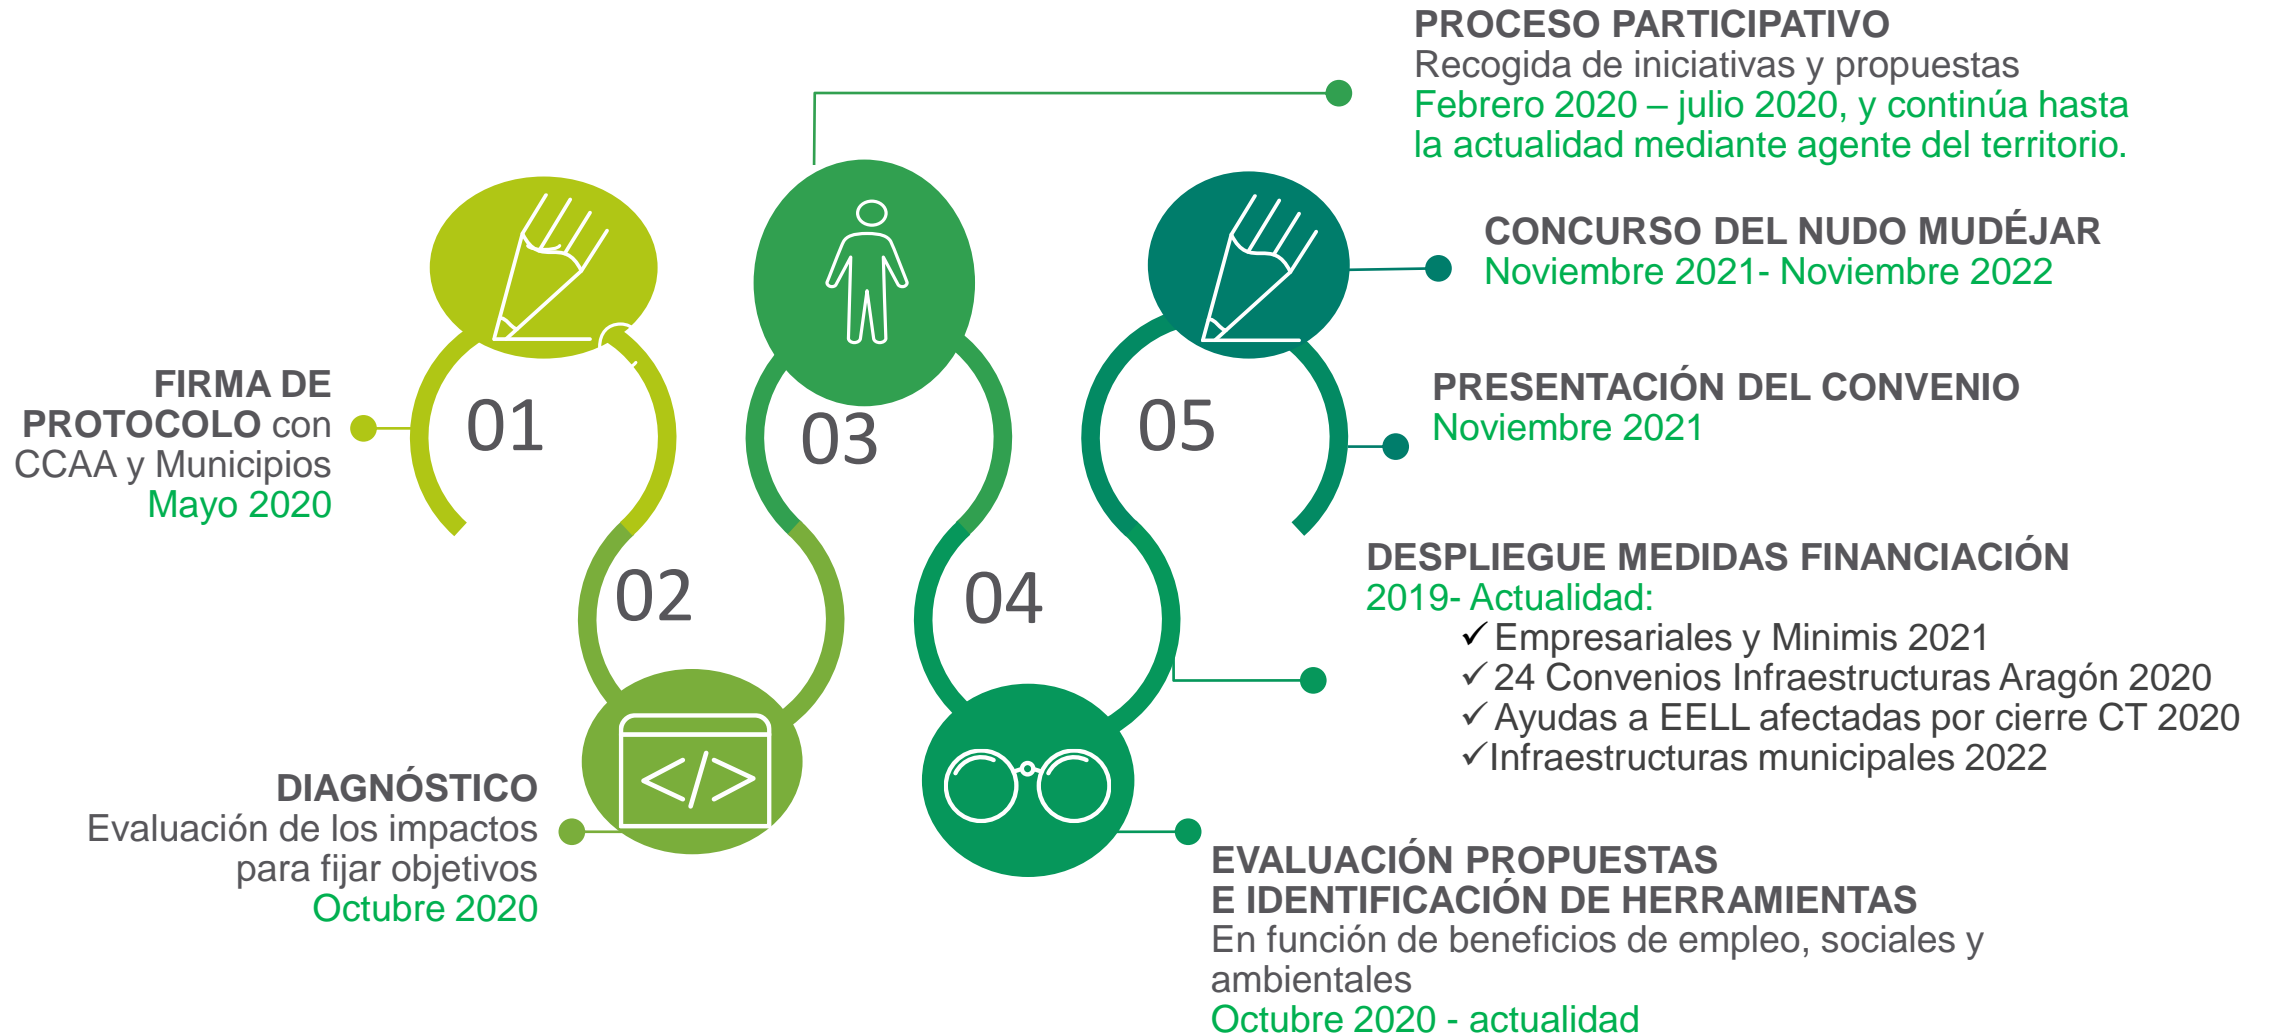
PROCESO PARTICIPATIVO
Recogida de iniciativas y propuestas
Febrero 2020 – julio 2020, y continúa hasta la actualidad mediante agente del territorio.

CONCURSO DEL NUDO MUDÉJAR
Noviembre 2021- Noviembre 2022

PRESENTACIÓN DEL CONVENIO
Noviembre 2021

FIRMA DE PROTOCOLO con CCAA y Municipios
Mayo 2020

01

03

05

02

04

DESPLIEGUE MEDIDAS FINANCIACIÓN
2019- Actualidad:
✓Empresariales y Minimis 2021
✓24 Convenios Infraestructuras Aragón 2020
✓Ayudas a EELL afectadas por cierre CT 2020
✓Infraestructuras municipales 2022

DIAGNÓSTICO
Evaluación de los impactos para fijar objetivos
Octubre 2020

EVALUACIÓN PROPUESTAS
E IDENTIFICACIÓN DE HERRAMIENTAS
En función de beneficios de empleo, sociales y ambientales
Octubre 2020 - actualidad